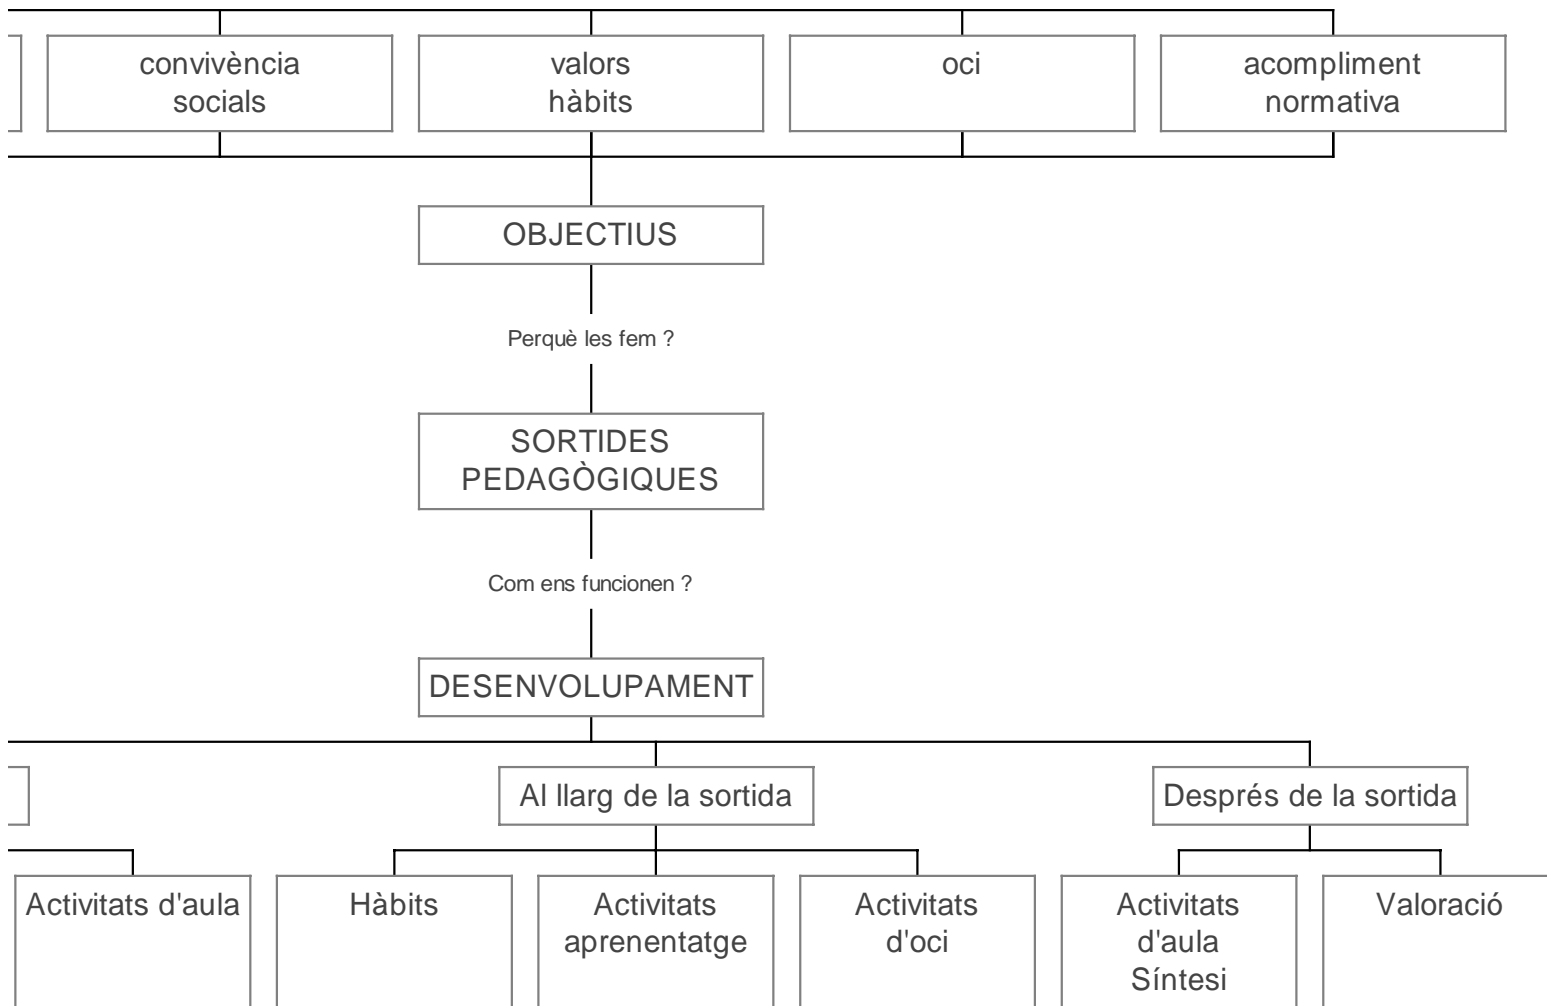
convivència socials

valors hàbits

oci

acompliment normativa

OBJECTIUS

Perquè les fem ?

SORTIDES PEDAGÒGIQUES

Com ens funcionen ?

DESENVOLUPAMENT

Al llarg de la sortida

Després de la sortida

Activitats d'aula

Hàbits

Activitats aprenentatge

Activitats d'oci

Activitats d'aula Síntesi

Valoració